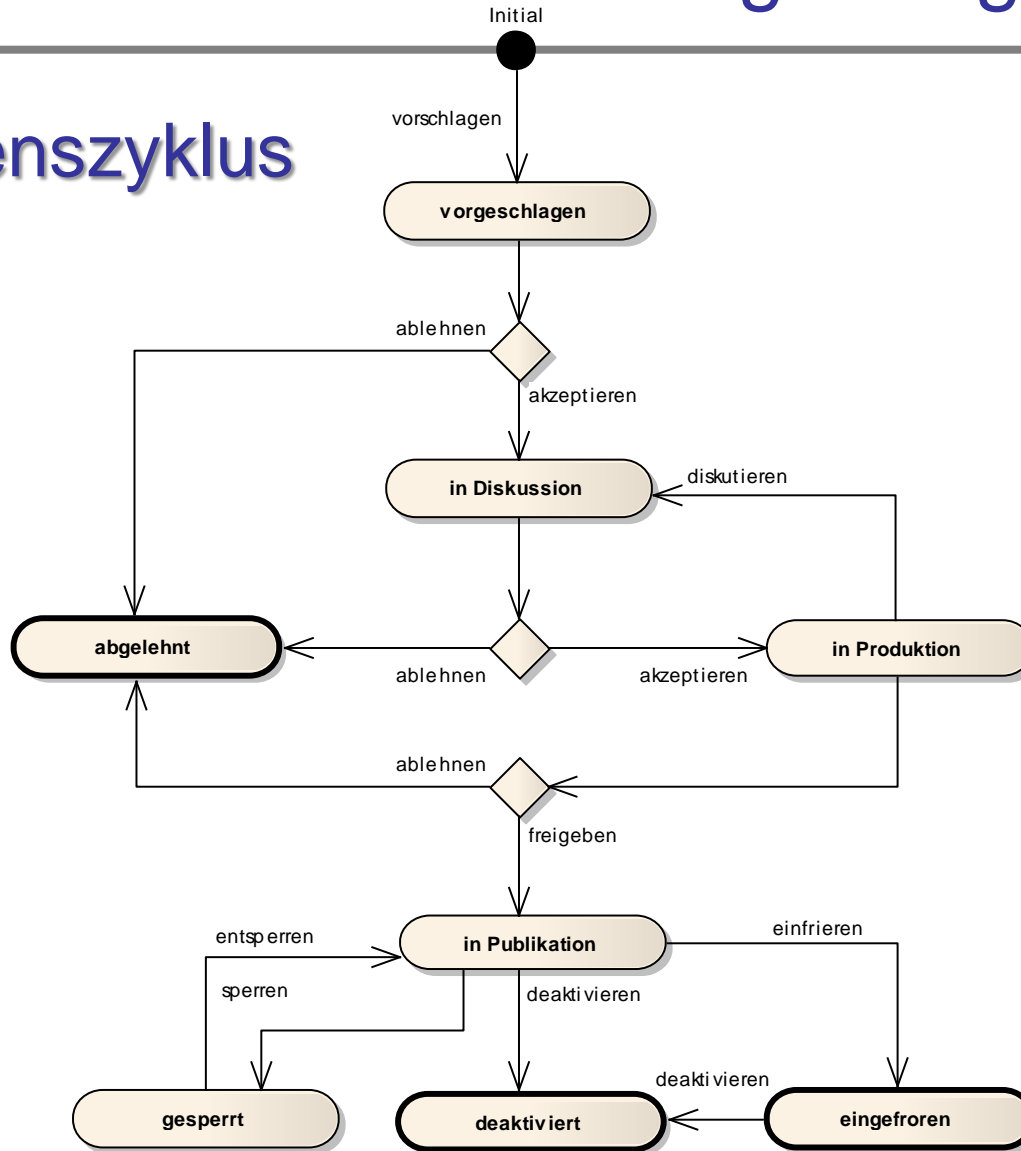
enszyklus

Initial

vorschlagen

vorgeschlagen

ablehnen

akzeptieren

in Diskussion

diskutieren

abgelehnt

ablehnen

akzeptieren

in Produktion

ablehnen

freigeben

entsperren

in Publikation

einfrieren

sperren

deaktivieren

deaktivieren

gesperrt

deaktiviert

eingefroren